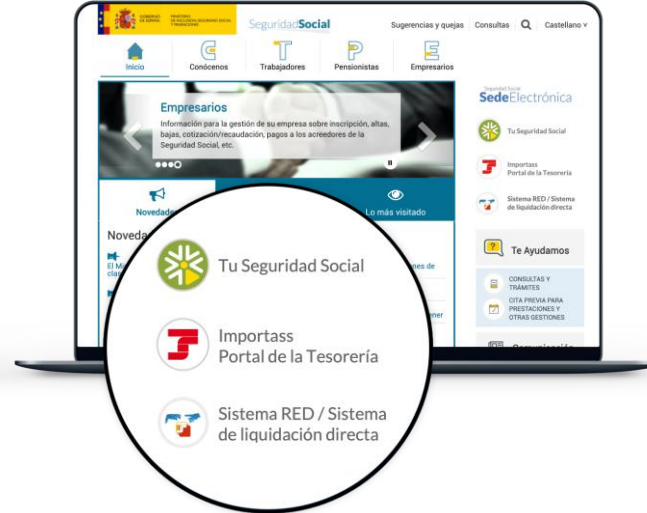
GOBIERNO DE ESPAÑA MINISTERIO DE INCLUSIÓN, SEGURIDAD SOCIAL Y MIGRACIONES

SeguridadSocial

Sugerencias y quejas Consultas Castellano

Inicio Conócenos Trabajadores Pensionistas Empresarios

Empresarios

Información para la gestión de su empresa sobre inscripción, altas, bajas, cotización/recaudación, pagos a los acreedores de la Seguridad Social, etc.

Novedades Lo más visitado

Novedad

El Mi cla

ones de

ner

Seguridad Social SedeElectrónica

Tu Seguridad Social

Importass Portal de la Tesorería

Sistema RED / Sistema de liquidación directa

Te Ayudamos

CONSULTAS Y TRÁMITES

CITA PREVIA PARA PRESTACIONES Y OTRAS GESTIONES

Tu Seguridad Social

Importass Portal de la Tesorería

Sistema RED / Sistema de liquidación directa